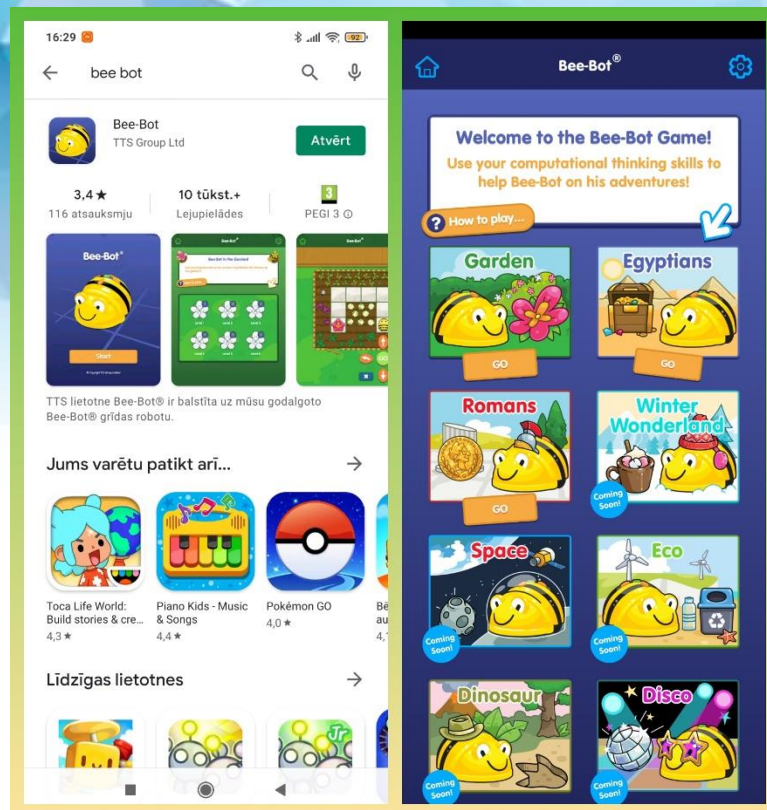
16:29 92

bee bot

Bee-Bot
TTS Group Ltd

Atvērt

3,4 ★
116 atsauksmju

10 tūkst.+
Lejupielādes

3
PEGI 3

Bee-Bot®

Start

TTS lietotne Bee-Bot® ir balstīta uz mūsu godalgoto Bee-Bot® grīdas robotu.

Jums varētu patikt arī...

Toca Life World: Build stories & cre...
4,3 ★

Piano Kids - Music & Songs
4,4 ★

Pokémon GO
4,0 ★

Līdzīgas lietotnes

Bee-Bot®

Welcome to the Bee-Bot Game!
Use your computational thinking skills to help Bee-Bot on his adventures!

How to play...

Garden
GO

Egyptians
GO

Romans
GO

Winter Wonderland
Coming Soon!

Space
Coming Soon!

Eco
Coming Soon!

Dinosaur
Coming Soon!

Disco
Coming Soon!